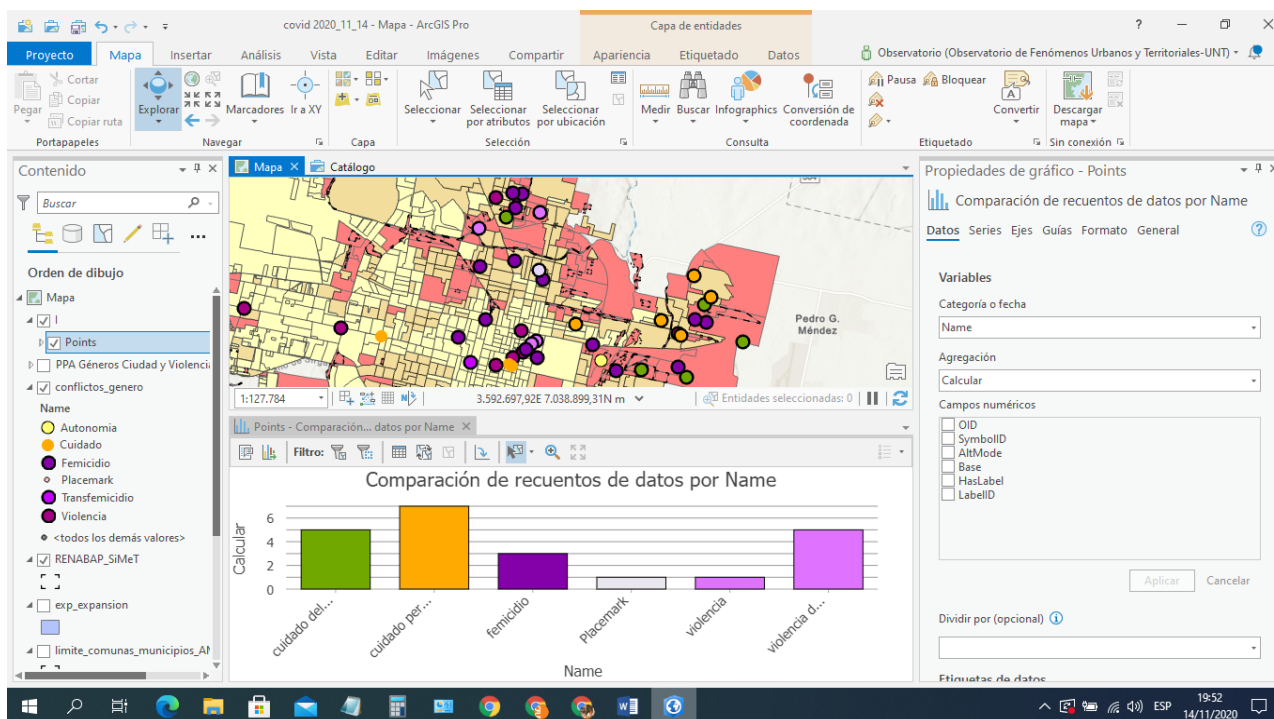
covid 2020_11_14 - Mapa - ArcGIS Pro
Capa de entidades
?
Proyecto Mapa Insertar Análisis Vista Editar Imágenes Compartir Apariencia Etiquetado Datos
Observatorio (Observatorio de Fenómenos Urbanos y Territoriales-UNT)
Pegar Cortar Copiar Copiar ruta
Portapapeles
Explorar Marcadores Ir a XY
Navegar
Capa
Seleccionar Seleccionar por atributos Seleccionar por ubicación
Selección
Medir Buscar Infographics Conversión de coordenada
Consulta
Pausa Bloquear
Convertir
Etiquetado
Descargar mapa
Sin conexión

Contenido
Buscar
Orden de dibujo
Mapa
l
Points
PPA Géneros Ciudad y Violencia
conflictos_genero
Name
Autonomia
Cuidado
Femicidio
Placemark
Transfemicidio
Violencia
<todos los demás valores>
RENABAP_SiMeT
exp_expansion
limite_comunas_municipios_AI

Mapa
Catálogo
Pedro G. Méndez
1:127.784
3.592.697,92E 7.038.899,31N m
Entidades seleccionadas: 0

Points - Comparación... datos por Name
Filtro:
Comparación de recuentos de datos por Name
Calcular
6
4
2
0
cuidado del...
cuidado per...
femicidio
Placemark
violencia
violencia d...
Name

Propiedades de gráfico - Points
Comparación de recuentos de datos por Name
Datos Series Ejes Guías Formato General
Variables
Categoría o fecha
Name
Agregación
Calcular
Campos numéricos
OID
SymbolID
AltMode
Base
HasLabel
LabelID
Aplicar Cancelar
Dividir por (opcional)
Etiquetas de datos

ESP 19:52 14/11/2020